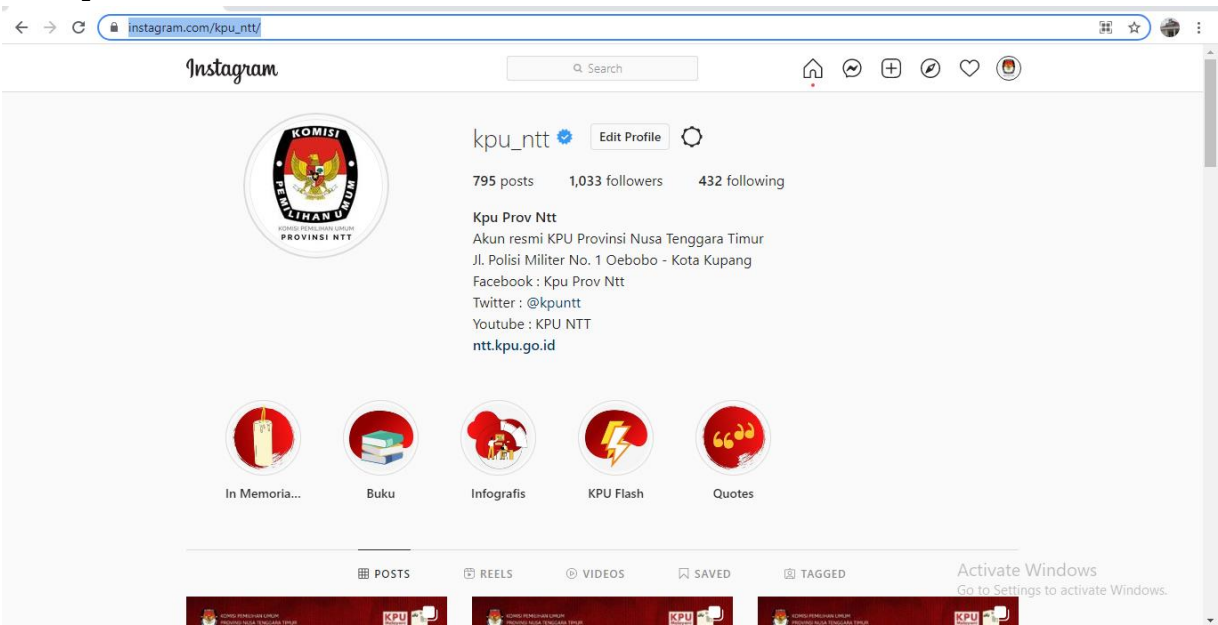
instagram.com/kpu_ntt/

Instagram

Search

KOMISI PEMILIHAN UMUM
KOMISI PEMILIHAN UMUM PROVINSI NTT

kpu_ntt Edit Profile

795 posts 1,033 followers 432 following

Kpu Prov Ntt
Akun resmi KPU Provinsi Nusa Tenggara Timur
Jl. Polisi Militer No. 1 Oebobo - Kota Kupang
Facebook : Kpu Prov Ntt
Twitter : @kpuntt
Youtube : KPU NTT
ntt.kpu.go.id

In Memoria...
Buku
Infografis
KPU Flash
Quotes

POSTS
REELS
VIDEOS
SAVED
TAGGED

Activate Windows
Go to Settings to activate Windows.

KOMISI PEMILIHAN UMUM PROVINSI NUSA TENGGARA TIMUR KPU
KOMISI PEMILIHAN UMUM PROVINSI NUSA TENGGARA TIMUR KPU
KOMISI PEMILIHAN UMUM PROVINSI NUSA TENGGARA TIMUR KPU